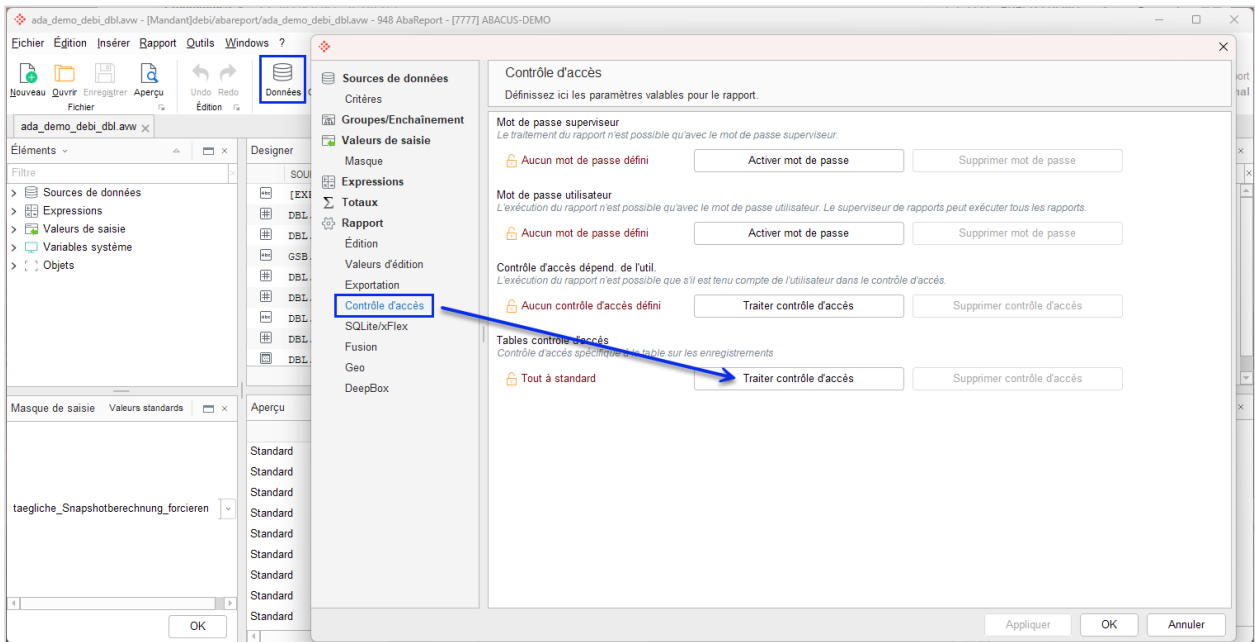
ada_demo_debi_dbl.avw - [Mandant]debi/abareport/ada_demo_debi_dbl.avw - 948 AbaReport - [7777] ABACUS-DEMO

Fichier Édition Insérer Rapport Outils Windows ?

Nouveau Ouvrir Enregistrer Aperçu
Fichier
Undo Redo
Édition
Données

ada_demo_debi_dbl.avw

Éléments
Filtre
Sources de données
Expressions
Valeurs de saisie
Variables système
Objets

Designer
SOU
[EX
DBL.
DBL.
GSB.
DBL.
DBL.
DBL.
DBL.
DBL.

Masque de saisie Valeurs standards
taegliche_Snapshotberechnung_forcieren
OK

Aperçu
Standard
Standard
Standard
Standard
Standard
Standard
Standard
Standard
Standard

Sources de données
Critères
Groupes/Enchaînement
Valeurs de saisie
Masque
Expressions
Totaux
Rapport
Édition
Valeurs d'édition
Exportation
Contrôle d'accès
SQLite/xFlex
Fusion
Geo
DeepBox

Contrôle d'accès
Définissez ici les paramètres valables pour le rapport.

Mot de passe superviseur
Le traitement du rapport n'est possible qu'avec le mot de passe superviseur.
Aucun mot de passe défini
Activer mot de passe
Supprimer mot de passe

Mot de passe utilisateur
L'exécution du rapport n'est possible qu'avec le mot de passe utilisateur. Le superviseur de rapports peut exécuter tous les rapports.
Aucun mot de passe défini
Activer mot de passe
Supprimer mot de passe

Contrôle d'accès dépend. de l'util.
L'exécution du rapport n'est possible que s'il est tenu compte de l'utilisateur dans le contrôle d'accès.
Aucun contrôle d'accès défini
Traiter contrôle d'accès
Supprimer contrôle d'accès

Tables contrôle d'accès
Contrôle d'accès spécifique à la table sur les enregistrements
Tout à standard
Traiter contrôle d'accès
Supprimer contrôle d'accès

Appliquer
OK
Annuler